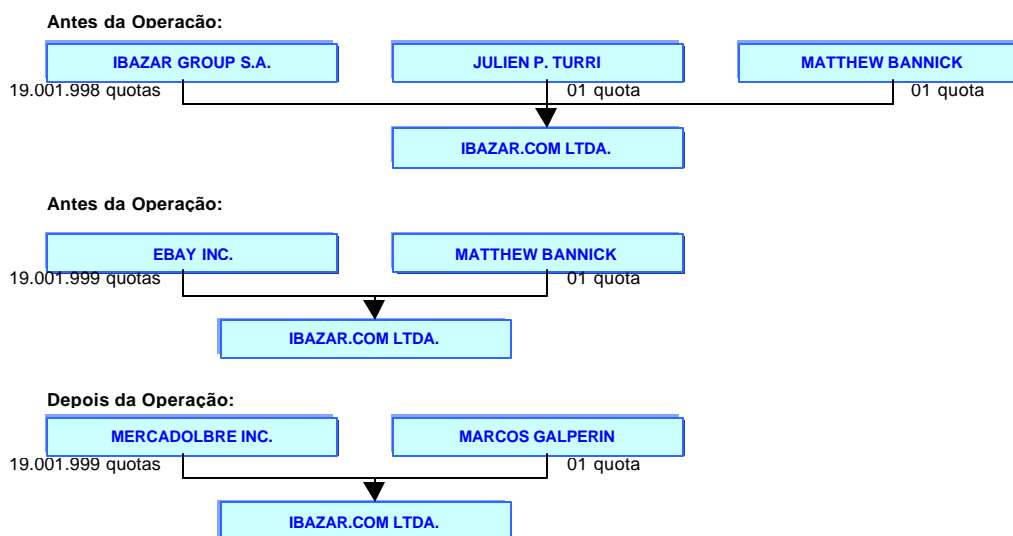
Antes da Operação:

IBAZAR GROUP S.A.

JULIEN P. TURRI

MATTHEW BANNICK

19.001.998 quotas

01 quota

01 quota

IBAZAR.COM LTDA.

Antes da Operação:

EBAY INC.

MATTHEW BANNICK

19.001.999 quotas

01 quota

IBAZAR.COM LTDA.

Depois da Operação:

MERCADOLBRE INC.

MARCOS GALPERIN

19.001.999 quotas

01 quota

IBAZAR.COM LTDA.